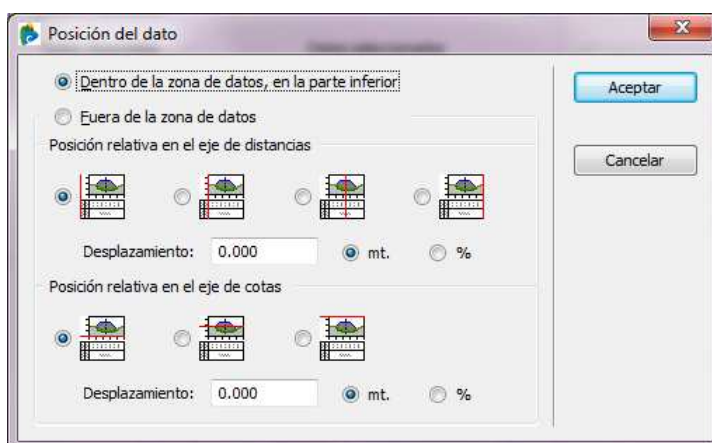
Posición del dato

Dentro de la zona de datos, en la parte inferior

Fuera de la zona de datos

Aceptar

Cancelar

Posición relativa en el eje de distancias

Desplazamiento: 0.000 mt. %

Posición relativa en el eje de cotas

Desplazamiento: 0.000 mt. %